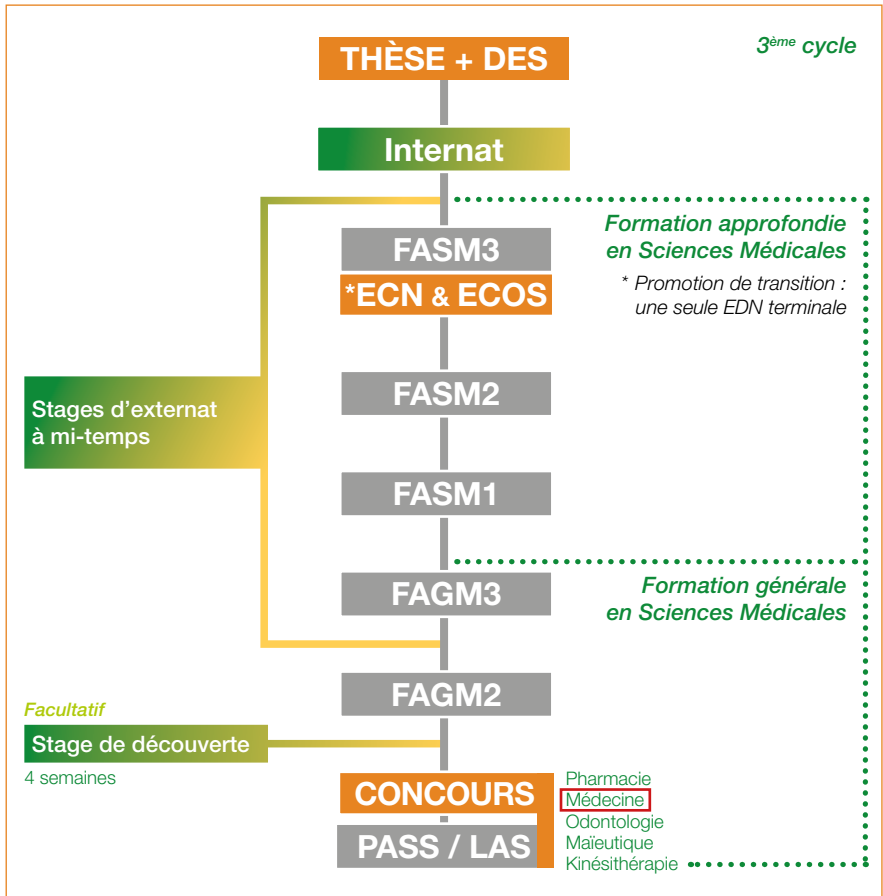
THÈSE + DES

3$^{ème}$ cycle

Internat

Formation approfondie en Sciences Médicales

FASM3

*ECN & ECOS

* Promotion de transition : une seule EDN terminale

Stages d'externat à mi-temps

FASM2

FASM1

FAGM3

Formation générale en Sciences Médicales

FAGM2

Facultatif

Stage de découverte

4 semaines

CONCOURS

PASS / LAS

Pharmacie
Médecine
Odontologie
Maïeutique
Kinésithérapie